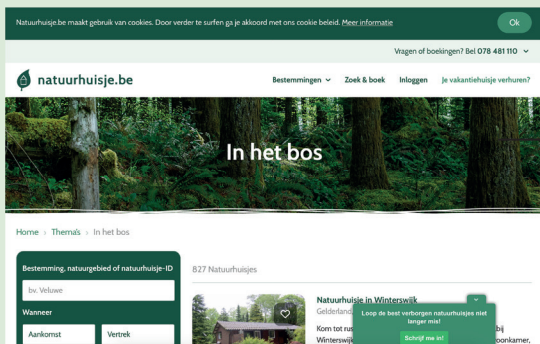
Natuurhuisje.be maakt gebruik van cookies. Door verder te surfen ga je akkoord met ons cookie beleid. Meer informatie

Ok

Vragen of boekingen? Bel 078 481 110

natuurhuisje.be

Bestemmingen

Zoek & boek

Inloggen

Je vakantiehuisje verhuren?

In het bos

Home › Thema's › In het bos

Bestemming, natuurgebied of natuurhuisje-ID

bv. Veluwe

Wanneer

Aankomst

Vertrek

827 Natuurhuisjes

Natuurhuisje in Winterswijk

Gelderland

Kom tot rus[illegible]

Winterswijk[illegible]

Loop de best verborgen natuurhuisjes niet langer mis!

Schrijf me in!

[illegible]bij

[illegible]oonkamer,